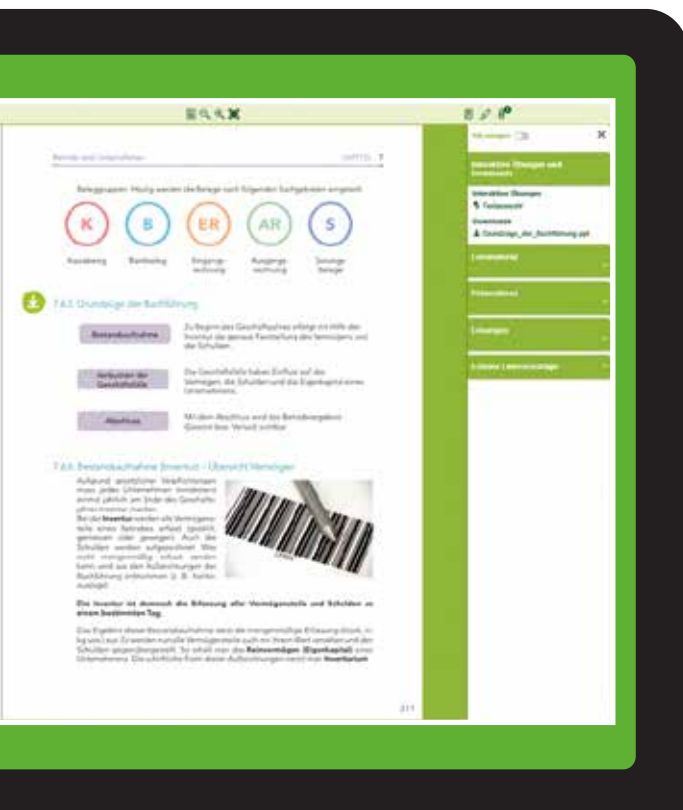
Betriebe und Unternehmen

Belegsgruppen: Häufig werden die Belege nach folgenden Sachgebieten eingeteilt:

K
Kassabeleg

B
Bankbeleg

ER
Eingangsrechnung

AR
Ausgangsrechnung

S
Sonstige Belege

7.6.5 Grundzüge der Buchführung

Bestandsaufnahme

Zu Beginn des Geschäftsjahres erfolgt mit Hilfe der Inventur die genaue Feststellung des Vermögens und der Schulden.

Verbuchen der Geschäftsfälle

Die Geschäftsfälle haben Einfluss auf das Vermögen, die Schulden und das Eigenkapital eines Unternehmens.

Abschluss

Mit dem Abschluss wird das Betriebsergebnis (Gewinn bzw. Verlust) sichtbar.

7.6.6 Bestandsaufnahme (Inventur) – Übersicht Vermögen

Aufgrund gesetzlicher Vorschriften muss jeder Unternehmer mindestens einmal jährlich am Ende des Geschäftsjahres Inventur machen.

Bei der Inventur werden alle Vermögensteile eines Betriebes erfasst (gezählt, gemessen oder gewogen). Auch die Schulden werden aufgezeichnet. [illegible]

Die Inventur ist demnach die Erfassung aller Vermögensteile und Schulden zu einem bestimmten Tag.

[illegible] Reinvermögen (Eigenkapital) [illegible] Inventarium

211

Hilfe anzeigen

Interaktive Übungen und Downloads

Interaktive Übungen
Textpuzzle

Downloads
Grundzüge_der_Buchführung.ppt

Lernmaterial

Präsentationen

Lösungen

Eigene Lernvorschläge